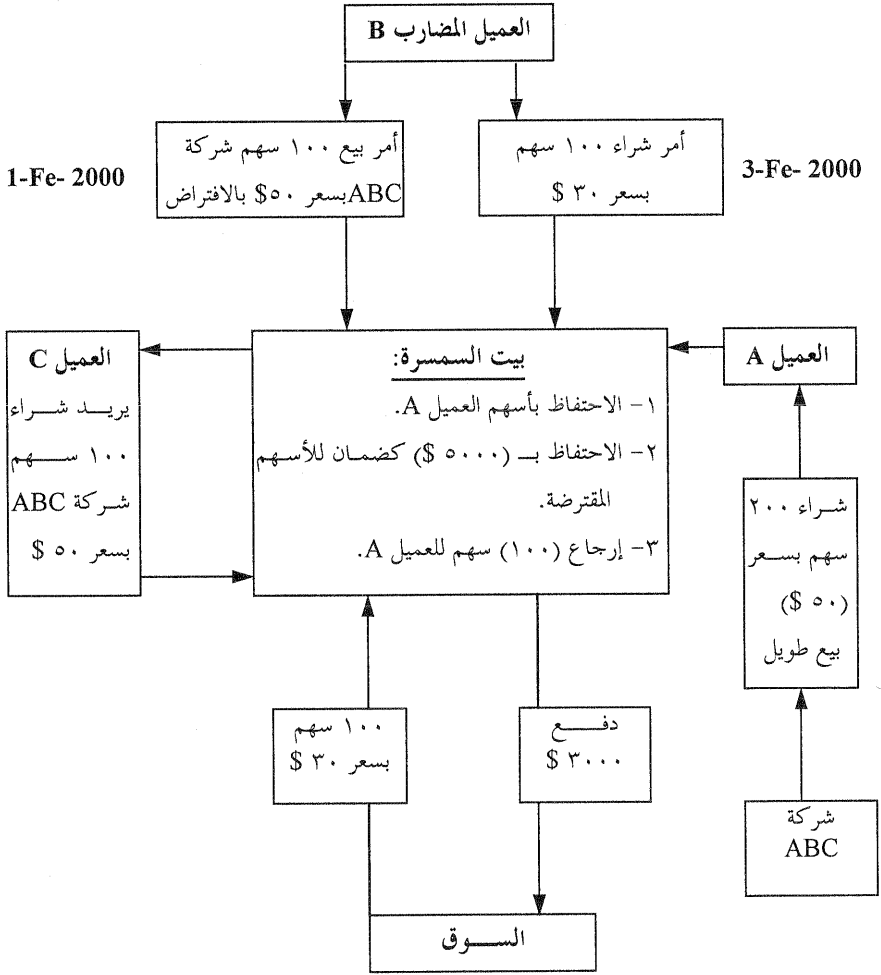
العميل المضارب B

1-Fe- 2000

أمر بيع ١٠٠ سهم شركة ABCبسعر ٥٠$ بالافتراض

أمر شراء ١٠٠ سهم بسعر ٣٠ $

3-Fe- 2000

العميل C
يريد شراء ١٠٠ سهم شركة ABC بسعر ٥٠ $

بيت السمسرة:
١- الاحتفاظ بأسهم العميل A.
٢- الاحتفاظ بـ (٥٠٠٠ $) كضمان للأسهم المقترضة.
٣- إرجاع (١٠٠) سهم للعميل A.

العميل A

شراء ٢٠٠ سهم بسعر (٥٠ $) بيع طويل

شركة ABC

١٠٠ سهم بسعر ٣٠ $

دفع ٣٠٠٠ $

السوق